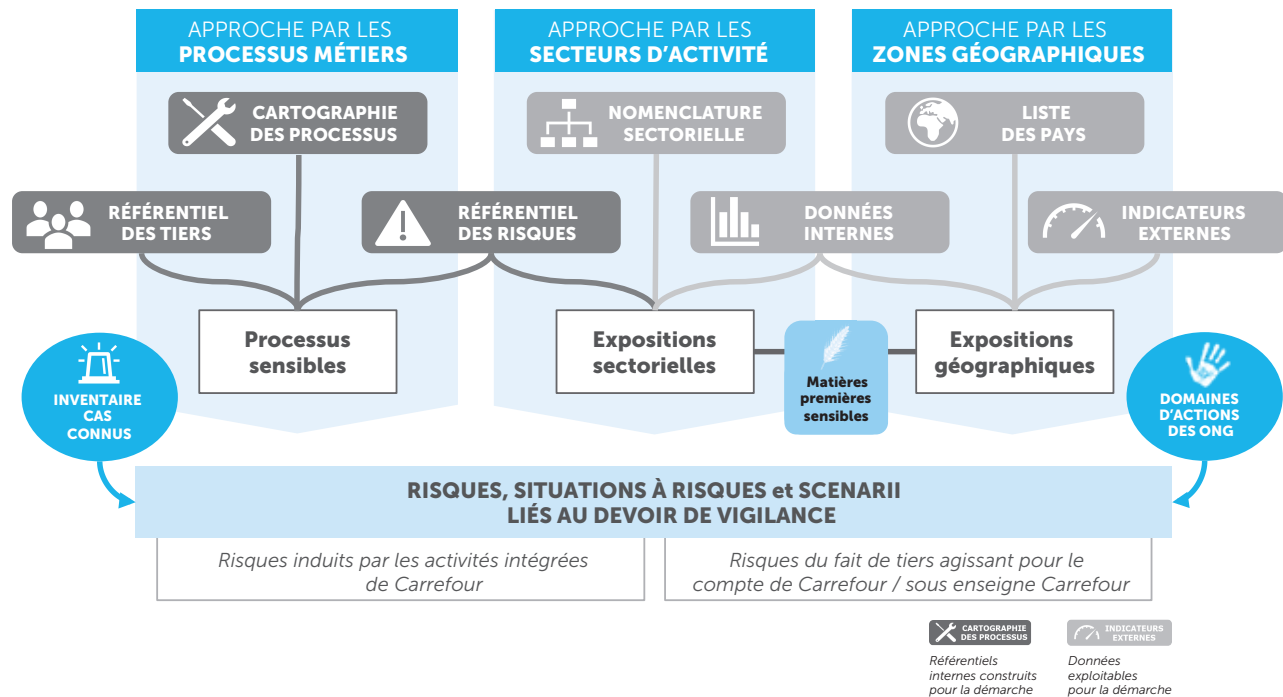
APPROCHE PAR LES
PROCESSUS MÉTIERS

APPROCHE PAR LES
SECTEURS D'ACTIVITÉ

APPROCHE PAR LES
ZONES GÉOGRAPHIQUES

CARTOGRAPHIE
DES PROCESSUS

NOMENCLATURE
SECTORIELLE

LISTE
DES PAYS

RÉFÉRENTIEL
DES TIERS

RÉFÉRENTIEL
DES RISQUES

DONNÉES
INTERNES

INDICATEURS
EXTERNES

Processus sensibles

Expositions sectorielles

Matières premières sensibles

Expositions géographiques

INVENTAIRE
CAS
CONNUS

DOMAINES
D'ACTIONS
DES ONG

RISQUES, SITUATIONS À RISQUES et SCENARII
LIÉS AU DEVOIR DE VIGILANCE

Risques induits par les activités intégrées de Carrefour

Risques du fait de tiers agissant pour le compte de Carrefour / sous enseigne Carrefour

CARTOGRAPHIE
DES PROCESSUS

Référentiels internes construits pour la démarche

INDICATEURS
EXTERNES

Données exploitables pour la démarche